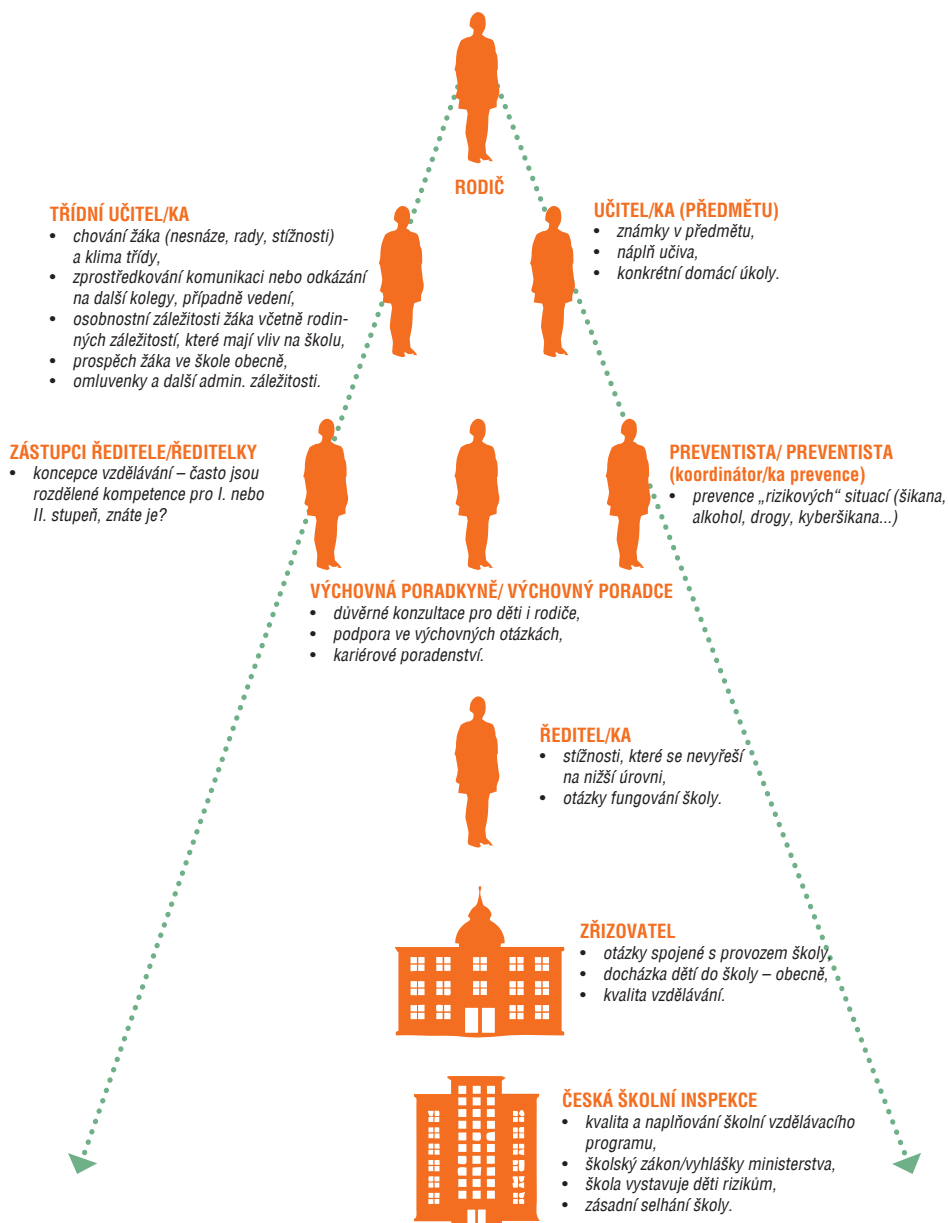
RODIČ

TŘÍDNÍ UČITEL/KA
- chování žáka (nesnáze, rady, stížnosti) a klima třídy,
- zprostředkování komunikaci nebo odkázání na další kolegy, případně vedení,
- osobnostní záležitosti žáka včetně rodinných záležitostí, které mají vliv na školu,
- prospěch žáka ve škole obecně,
- omluvenky a další admin. záležitosti.

UČITEL/KA (PŘEDMĚTU)
- známky v předmětu,
- náplň učiva,
- konkrétní domácí úkoly.

ZÁSTUPCI ŘEDITELE/ŘEDITELKY
- koncepce vzdělávání – často jsou rozdělené kompetence pro I. nebo II. stupeň, znáte je?

PREVENTISTA/ PREVENTISTA (koordinátor/ka prevence)
- prevence „rizikových" situací (šikana, alkohol, drogy, kyberšikana...)

VÝCHOVNÁ PORADKYNĚ/ VÝCHOVNÝ PORADCE
- důvěrné konzultace pro děti i rodiče,
- podpora ve výchovných otázkách,
- kariérové poradenství.

ŘEDITEL/KA
- stížnosti, které se nevyřeší na nižší úrovni,
- otázky fungování školy.

ZŘIZOVATEL
- otázky spojené s provozem školy,
- docházka dětí do školy – obecně,
- kvalita vzdělávání.

ČESKÁ ŠKOLNÍ INSPEKCE
- kvalita a naplňování školní vzdělávacího programu,
- školský zákon/vyhlášky ministerstva,
- škola vystavuje děti rizikům,
- zásadní selhání školy.